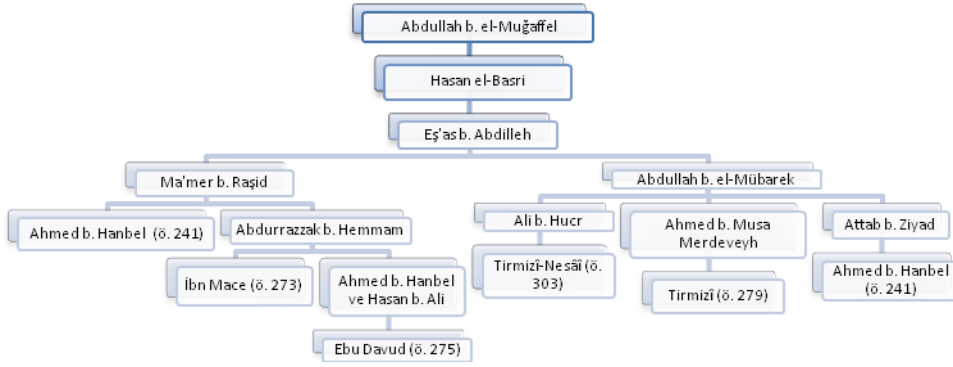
Abdullah b. el-Muğaffel

Hasan el-Basri

Eş'as b. Abdilleh

Ma'mer b. Raşid

Abdullah b. el-Mübarek

Ahmed b. Hanbel (ö. 241)

Abdurrazzak b. Hemmam

Ali b. Hucr

Ahmed b. Musa Merdeveyh

Attab b. Ziyad

İbn Mace (ö. 273)

Ahmed b. Hanbel ve Hasan b. Ali

Tirmizî-Nesâî (ö. 303)

Tirmizî (ö. 279)

Ahmed b. Hanbel (ö. 241)

Ebu Davud (ö. 275)